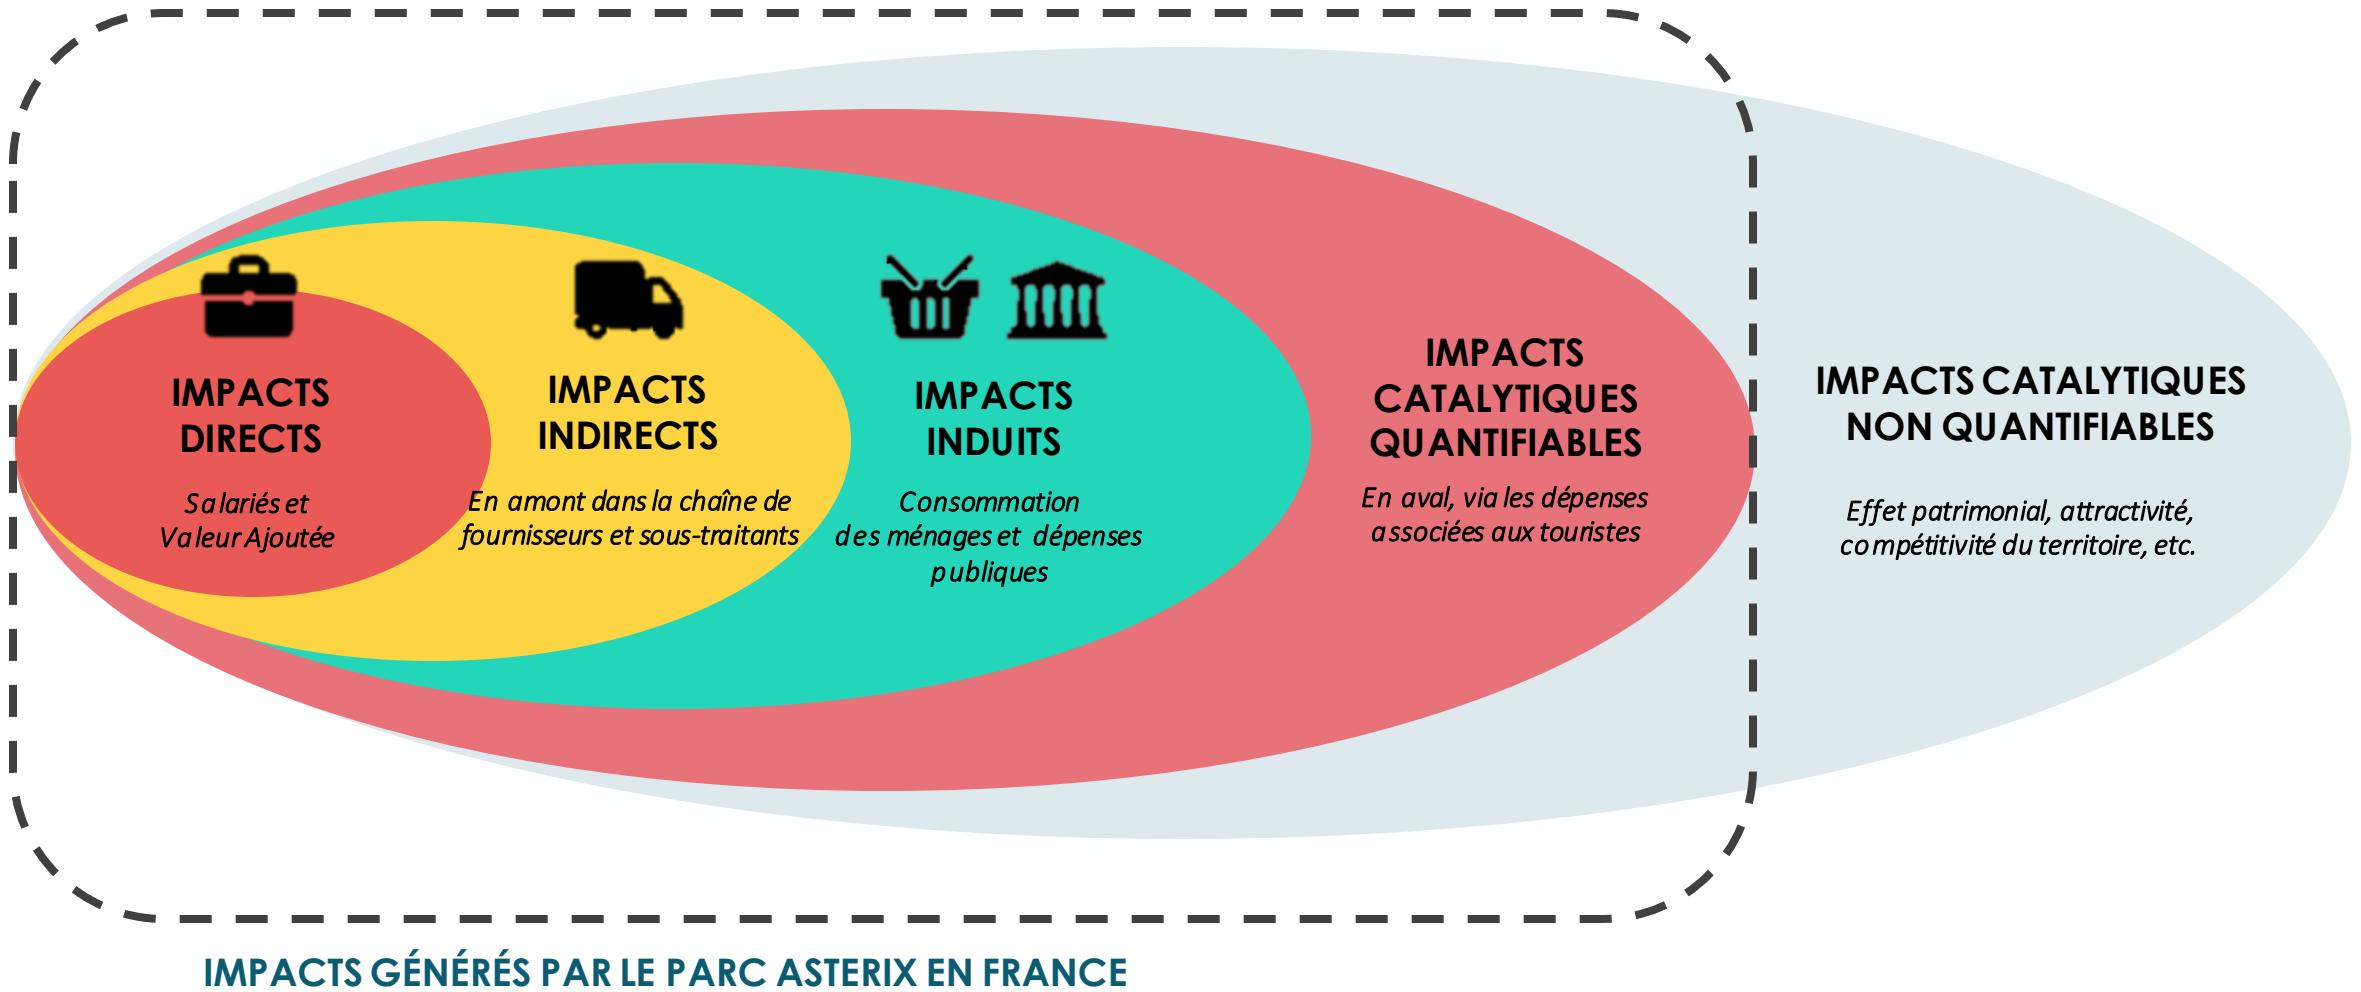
IMPACTS DIRECTS

Salariés et Valeur Ajoutée

IMPACTS INDIRECTS

En amont dans la chaîne de fournisseurs et sous-traitants

IMPACTS INDUITS

Consommation des ménages et dépenses publiques

IMPACTS CATALYTIQUES QUANTIFIABLES

En aval, via les dépenses associées aux touristes

IMPACTS CATALYTIQUES NON QUANTIFIABLES

Effet patrimonial, attractivité, compétitivité du territoire, etc.

IMPACTS GÉNÉRÉS PAR LE PARC ASTERIX EN FRANCE